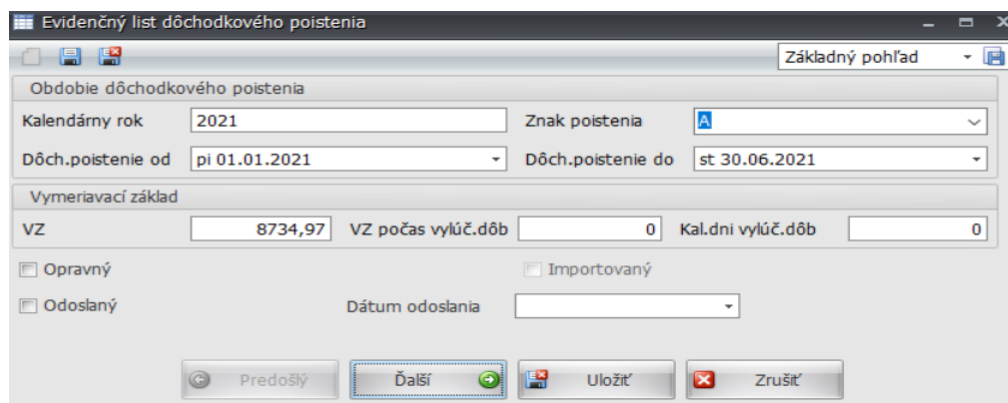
Evidenčný list dôchodkového poistenia

Základný pohľad

Obdobie dôchodkového poistenia

Kalendárny rok 2021

Znak poistenia A

Dôch.poistenie od pi 01.01.2021

Dôch.poistenie do st 30.06.2021

Vymeriavací základ

VZ 8734,97

VZ počas vylúč.dôb 0

Kal.dni vylúč.dôb 0

Opravný

Importovaný

Odoslaný

Dátum odoslania

Predošlý

Ďalší

Uložiť

Zrušiť